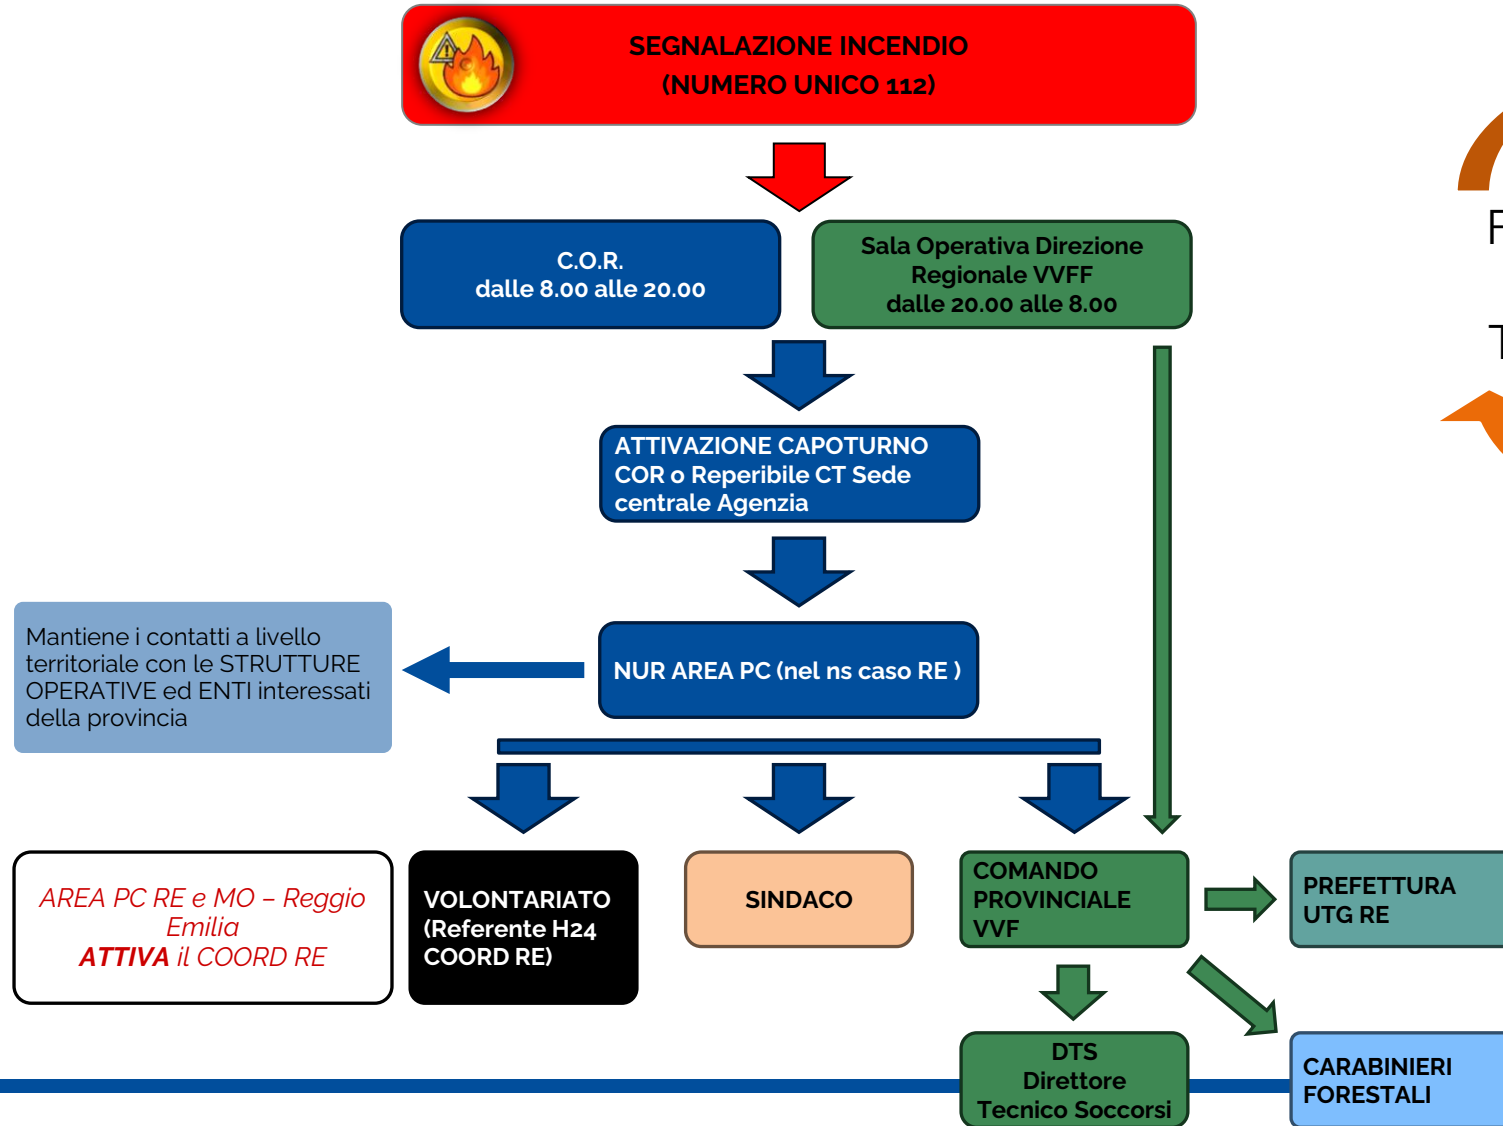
SEGNALAZIONE INCENDIO
(NUMERO UNICO 112)

C.O.R.
dalle 8.00 alle 20.00

Sala Operativa Direzione Regionale VVFF
dalle 20.00 alle 8.00

ATTIVAZIONE CAPOTURNO COR o Reperibile CT Sede centrale Agenzia

Mantiene i contatti a livello territoriale con le STRUTTURE OPERATIVE ed ENTI interessati della provincia

NUR AREA PC (nel ns caso RE )

AREA PC RE e MO – Reggio Emilia
ATTIVA il COORD RE

VOLONTARIATO (Referente H24 COORD RE)

SINDACO

COMANDO PROVINCIALE VVF

PREFETTURA UTG RE

DTS
Direttore
Tecnico Soccorsi

CARABINIERI FORESTALI

F

T